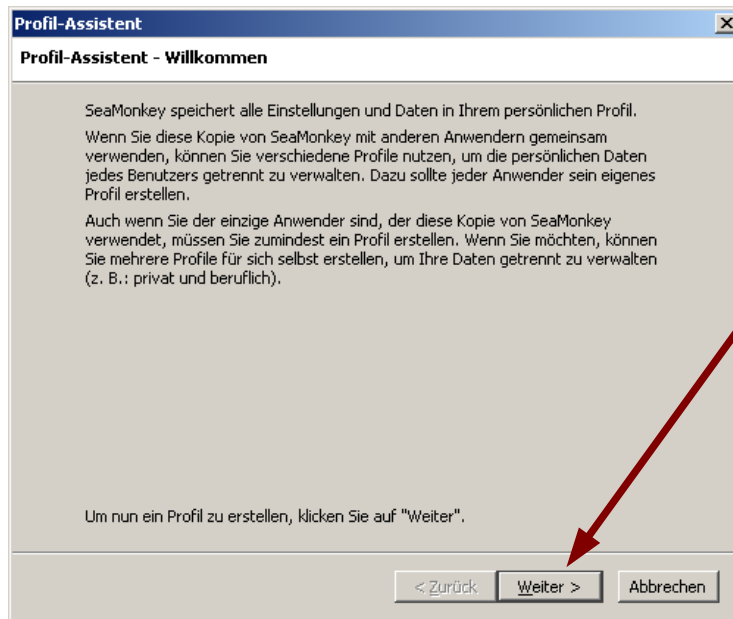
Profil-Assistent

Profil-Assistent - Willkommen

SeaMonkey speichert alle Einstellungen und Daten in Ihrem persönlichen Profil.

Wenn Sie diese Kopie von SeaMonkey mit anderen Anwendern gemeinsam verwenden, können Sie verschiedene Profile nutzen, um die persönlichen Daten jedes Benutzers getrennt zu verwalten. Dazu sollte jeder Anwender sein eigenes Profil erstellen.

Auch wenn Sie der einzige Anwender sind, der diese Kopie von SeaMonkey verwendet, müssen Sie zumindest ein Profil erstellen. Wenn Sie möchten, können Sie mehrere Profile für sich selbst erstellen, um Ihre Daten getrennt zu verwalten (z. B.: privat und beruflich).

Um nun ein Profil zu erstellen, klicken Sie auf "Weiter".

< Zurück | Weiter > | Abbrechen